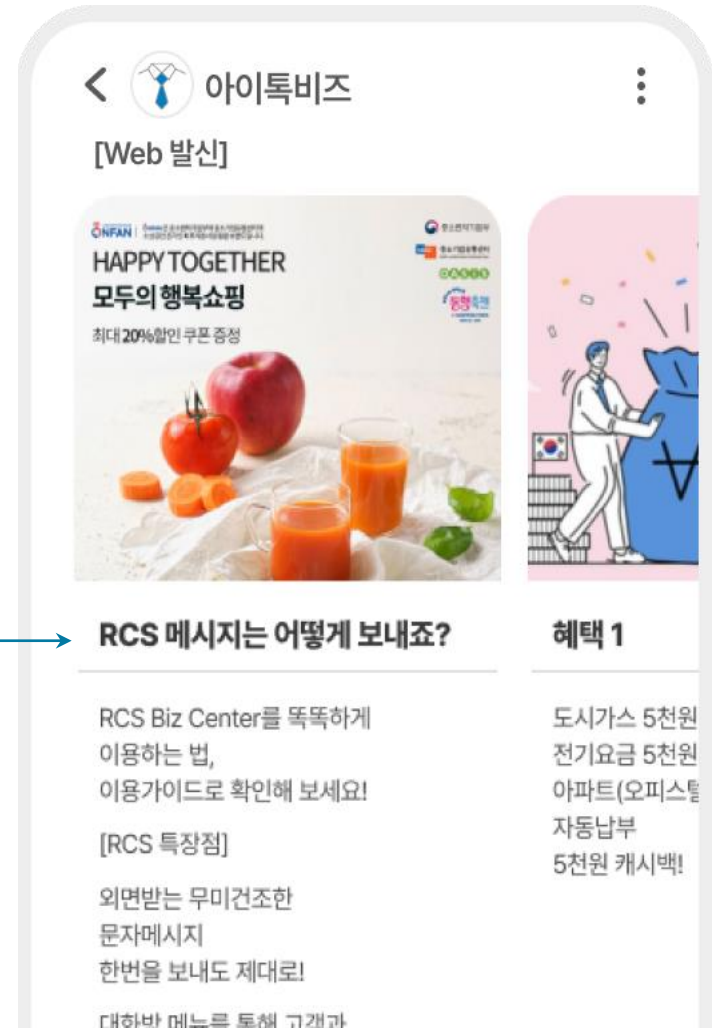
아이톡비즈

[Web 발신]

ONFAN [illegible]

HAPPY TOGETHER
모두의 행복쇼핑
최대 20%할인 쿠폰 증정

중소벤처기업부
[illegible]
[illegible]
동행축제

RCS 메시지는 어떻게 보내죠?

RCS Biz Center를 똑똑하게 이용하는 법, 이용가이드로 확인해 보세요!

[RCS 특장점]

외면받는 무미건조한 문자메시지 한번을 보내도 제대로!

대화방 메뉴를 통해 고객과

혜택 1

도시가스 5천원
전기요금 5천원
아파트(오피스텔
자동납부
5천원 캐시백!